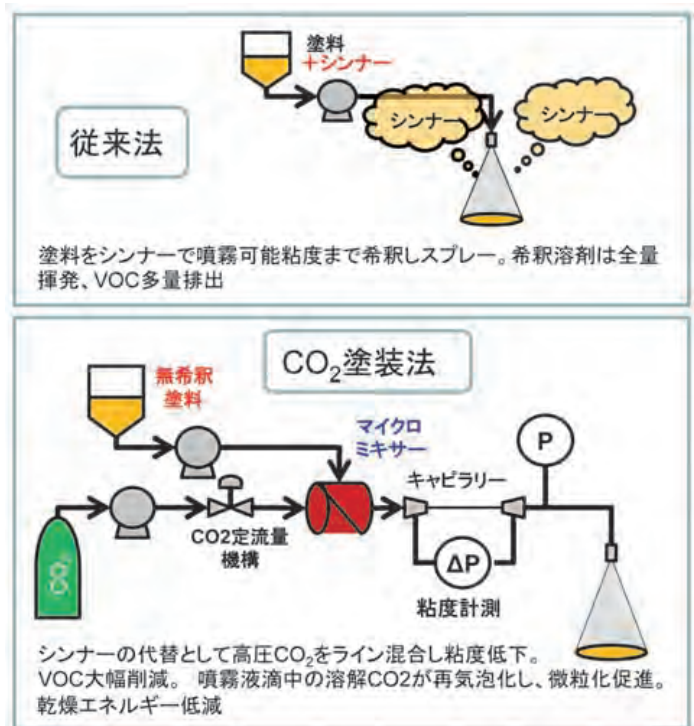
塗料
+シンナー

シンナー

シンナー

従来法

塗料をシンナーで噴霧可能粘度まで希釈しスプレー。希釈溶剤は全量揮発、VOC多量排出

$CO_2$塗装法

無希釈
塗料

マイクロ
ミキサー

P

キャピラリー

CO2定流量
機構

$\Delta$P

粘度計測

シンナーの代替として高圧$CO_2$をライン混合し粘度低下。
VOC大幅削減。 噴霧液滴中の溶解CO2が再気泡化し、微粒化促進。
乾燥エネルギー低減